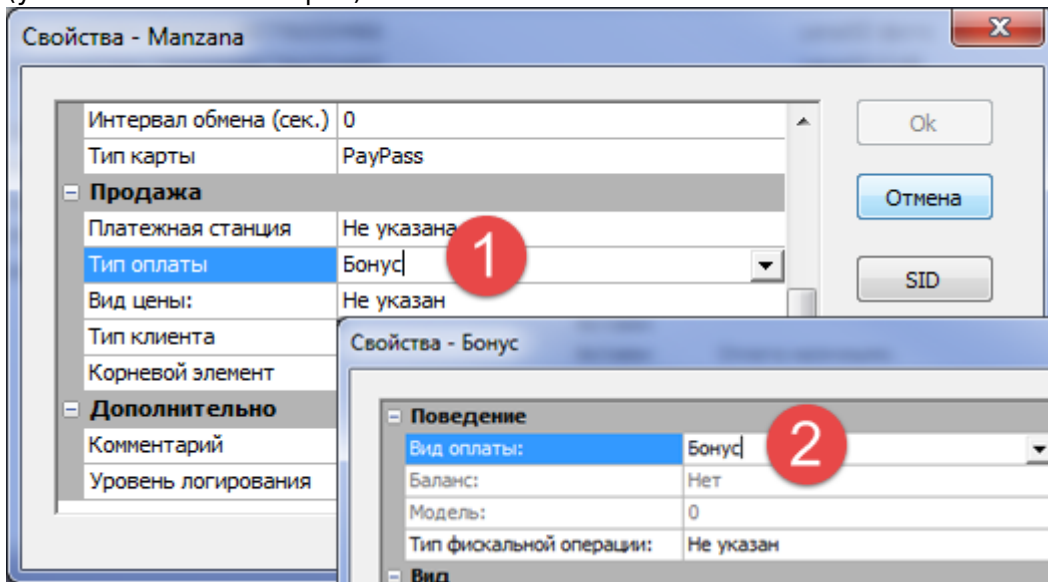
Свойства - Manzana

| | |
|---|---|
| Интервал обмена (сек.) | 0 |
| Тип карты | PayPass |
| **Продажа** | |
| Платежная станция | Не указана |
| Тип оплаты | Бонус |
| Вид цены: | Не указан |
| Тип клиента | |
| Корневой элемент | |
| **Дополнительно** | |
| Комментарий | |
| Уровень логирования | |

Ok

Отмена

SID

1

Свойства - Бонус

| | |
|---|---|
| **Поведение** | |
| Вид оплаты: | Бонус |
| Баланс: | Нет |
| Модель: | 0 |
| Тип фискальной операции: | Не указан |
| **Вид** | |

2